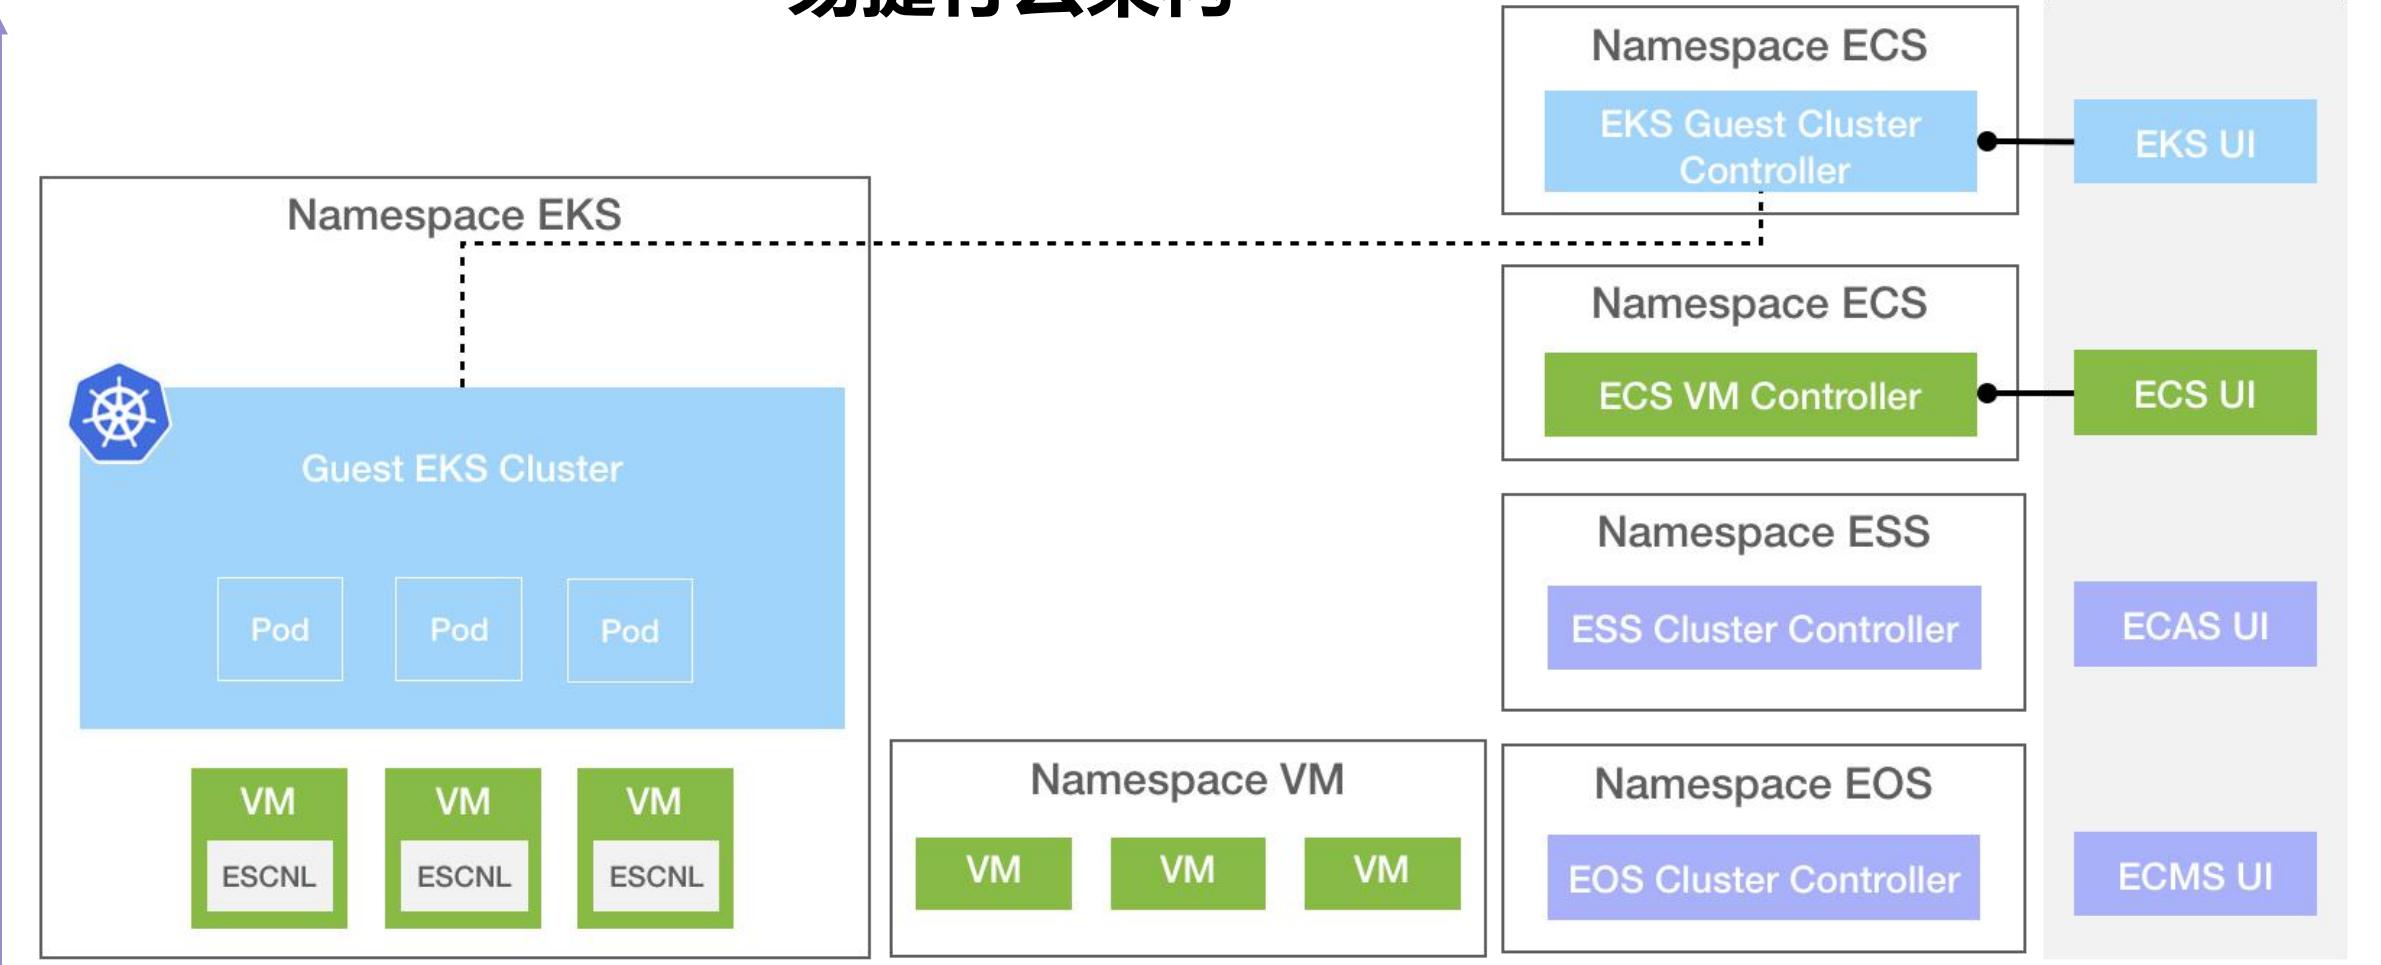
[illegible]

Namespace ECS

EKS Guest Cluster Controller

EKS UI

Namespace EKS

Namespace ECS

ECS VM Controller

ECS UI

Guest EKS Cluster

Pod

Pod

Pod

Namespace ESS

ESS Cluster Controller

ECAS UI

VM

ESCNL

VM

ESCNL

VM

ESCNL

Namespace VM

VM

VM

VM

Namespace EOS

EOS Cluster Controller

ECMS UI